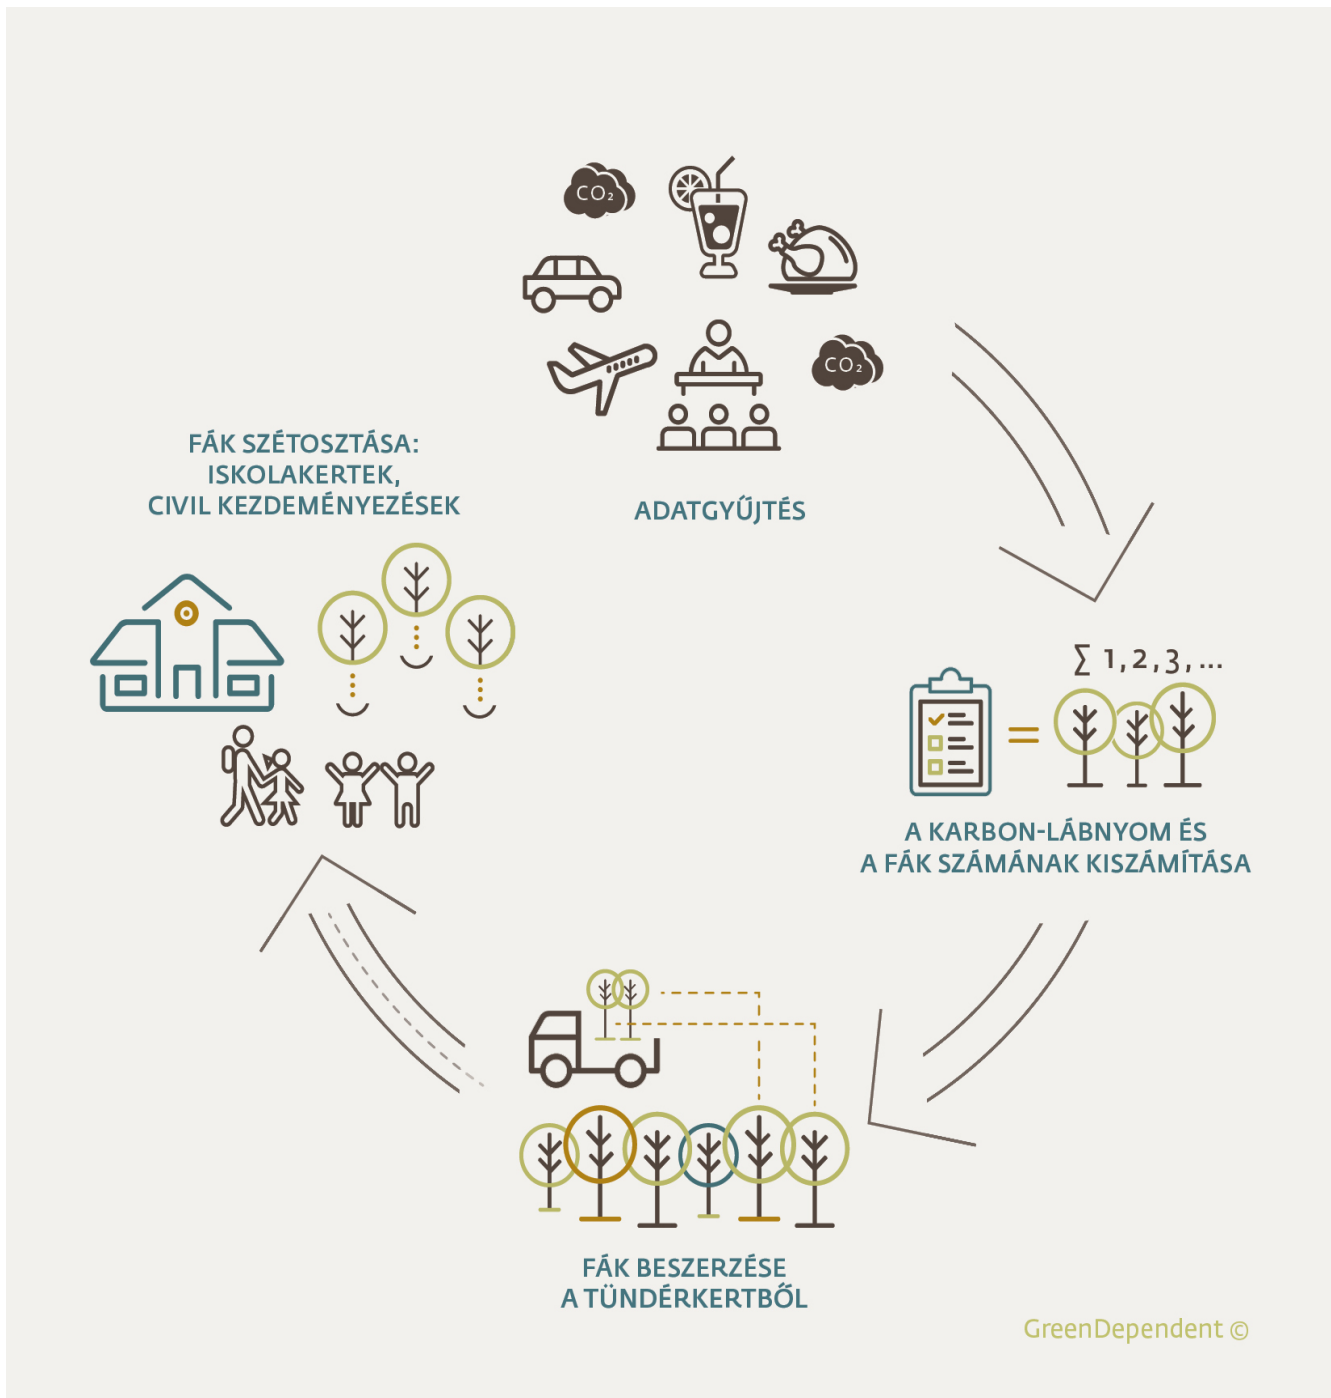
$CO_2$

$CO_2$

ADATGYŰJTÉS

$\sum 1, 2, 3, ...$

A KARBON-LÁBNYOM ÉS
A FÁK SZÁMÁNAK KISZÁMÍTÁSA

FÁK BESZERZÉSE
A TÜNDÉRKERTBŐL

FÁK SZÉTOSZTÁSA:
ISKOLAKERTEK,
CIVIL KEZDEMÉNYEZÉSEK

GreenDependent ©